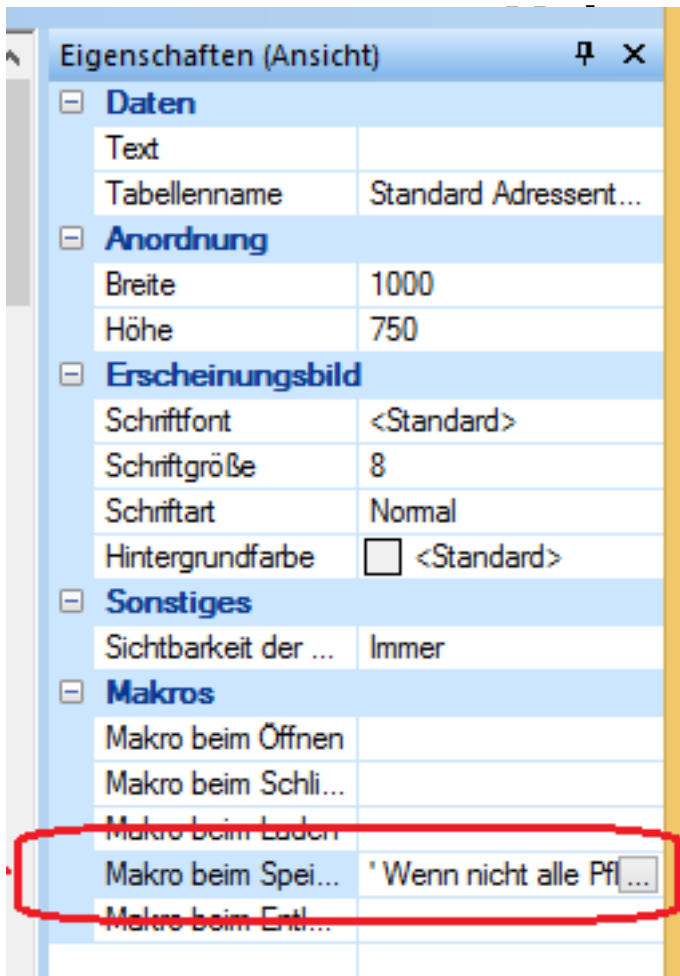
Eigenschaften (Ansicht)

Daten

| Text | |
|---|---|
| Tabellenname | Standard Adressent... |

Anordnung

| Breite | 1000 |
|---|---|
| Höhe | 750 |

Erscheinungsbild

| Schriftfont | <Standard> |
|---|---|
| Schriftgröße | 8 |
| Schriftart | Normal |
| Hintergrundfarbe | <Standard> |

Sonstiges

| Sichtbarkeit der ... | Immer |
|---|---|

Makros

| Makro beim Öffnen | |
|---|---|
| Makro beim Schli... | |
| Makro beim Laden | |
| Makro beim Spei... | ' Wenn nicht alle Pfl ... |
| Makro beim Entl... | |